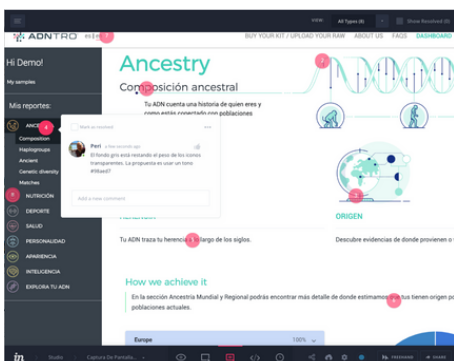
VIEW: All Types (6) Show Resolved (0)

ADNTRO ES 1

BUY YOUR KIT / UPLOAD YOUR RAW ABOUT US FAQS DASHBOARD

Hi Demo!

My samples

Mis reportes:

ANCESTRY 4

Composition

Haplogroups

Ancient

Genetic diversity

Matches

NUTRICIÓN

DEPORTE

SALUD

PERSONALIDAD

APARIENCIA

INTELIGENCIA

EXPLORA TU ADN

Mark as resolved

Peri a few seconds ago

El fondo gris está restando el peso de los iconos transparentes. La propuesta es usar un tono #f6eed7

Add a new comment

Ancestry 2

Composición ancestral 3

Tu ADN cuenta una historia de quien eres y como estás conectado con poblaciones

HERENCIA

Tu ADN traza tu herencia a lo largo de los siglos.

ORIGEN

Descubre evidencias de donde provienen o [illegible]

How we achieve it

En la sección Ancestria Mundial y Regional podrás encontrar más detalle de donde estimamos que tus tienen origen po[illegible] poblaciones actuales.

Europe 100%

Studio Captura de Pantalla... FREEHAND SHARE